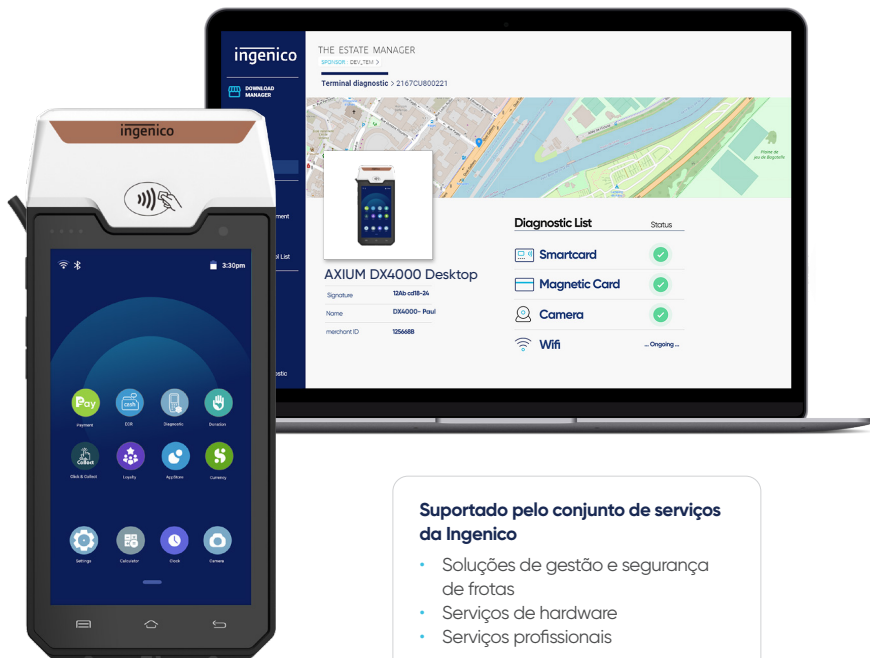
ingenico

DOWNLOAD MANAGER

ment

ol List

ostic

THE ESTATE MANAGER

SPONSOR : DEV_TEM >

Terminal diagnostic > 2167CU800221

AXIUM DX4000 Desktop

| Signature | 12Ab cd18-24 |
|---|---|
| Name | DX4000- Paul |
| merchant ID | 125668B |

Diagnostic List

Status

Smartcard

Magnetic Card

Camera

Wifi

... Ongoing ...

ingenico

3:30pm

Pay

Payment

ECR

Diagnostic

Donation

Click & Collect

Loyalty

AppStore

Currency

Settings

Calculator

Clock

Camera

Suportado pelo conjunto de serviços da Ingenico

• Soluções de gestão e segurança de frotas
• Serviços de hardware
• Serviços profissionais